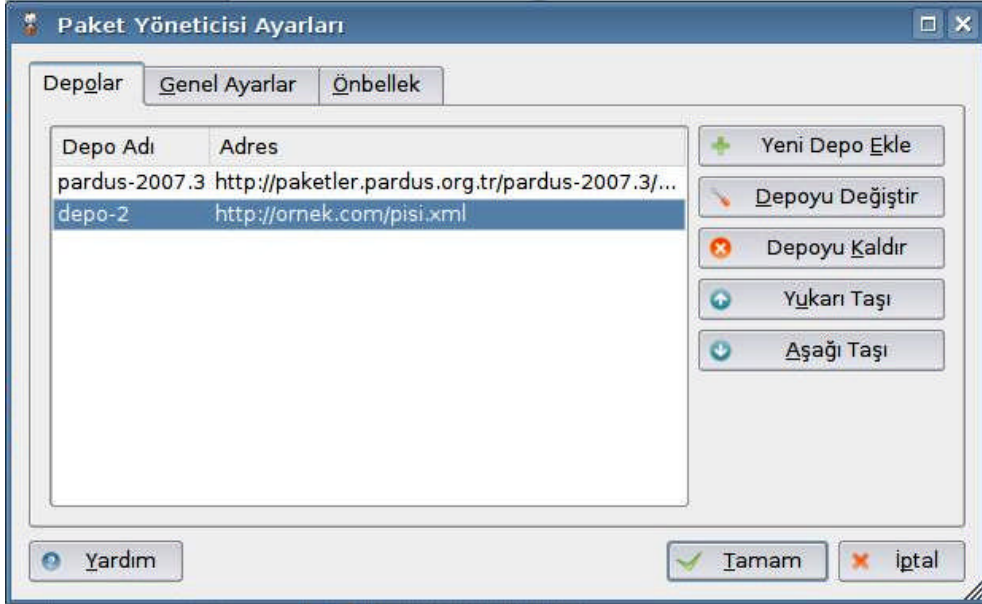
Paket Yöneticisi Ayarları

Depolar | Genel Ayarlar | Önbellek

| Depo Adı | Adres |
|---|---|
| pardus-2007.3 | http://paketler.pardus.org.tr/pardus-2007.3/... |
| depo-2 | http://ornek.com/pisi.xml |

Yeni Depo Ekle
Depoyu Değiştir
Depoyu Kaldır
Yukarı Taşı
Aşağı Taşı

Yardım
Tamam
İptal